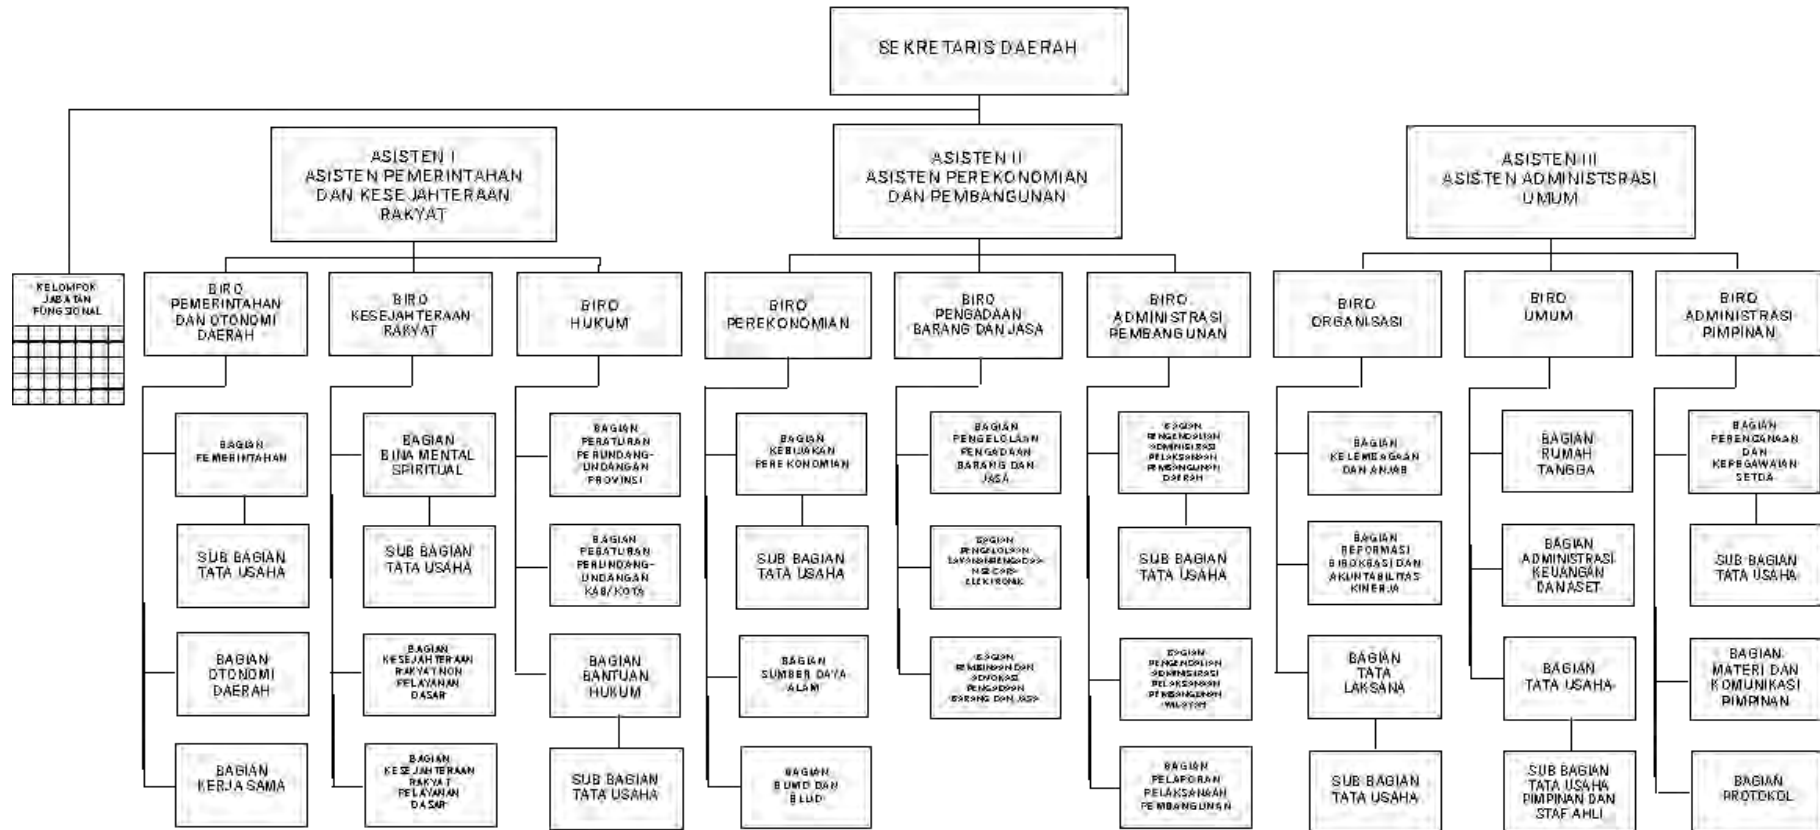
SEKRETARIS DAERAH

ASISTEN I
ASISTEN PEMERINTAHAN DAN KESEJAHTERAAN RAKYAT

ASISTEN II
ASISTEN PEREKONOMIAN DAN PEMBANGUNAN

ASISTEN III
ASISTEN ADMINISTSRASI UMUM

KELOMPOK JABATAN FUNGSIONAL

BIRO PEMERINTAHAN DAN OTONOMI DAERAH

BAGIAN PEMERINTAHAN

SUB BAGIAN TATA USAHA

BAGIAN OTONOMI DAERAH

BAGIAN KERJA SAMA

BIRO KESEJAHTERAAN RAKYAT

BAGIAN BINA MENTAL SPIRITUAL

SUB BAGIAN TATA USAHA

BAGIAN KESEJAHTERAAN RAKYAT NON PELAYANAN DASAR

BAGIAN KESEJAHTERAAN RAKYAT PELAYANAN DASAR

BIRO HUKUM

BAGIAN PERATURAN PERUNDANG-UNDANGAN PROVINSI

BAGIAN PERATURAN PERUNDANG-UNDANGAN KAB/KOTA

BAGIAN BANTUAN HUKUM

SUB BAGIAN TATA USAHA

BIRO PEREKONOMIAN

BAGIAN KEBIJAKAN PEREKONOMIAN

SUB BAGIAN TATA USAHA

BAGIAN SUMBER DAYA ALAM

BAGIAN BUMD DAN BLUD

BIRO PENGADAAN BARANG DAN JASA

BAGIAN PENGELOLAAN PENGADAAN BARANG DAN JASA

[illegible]

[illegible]

BIRO ADMINISTRASI PEMBANGUNAN

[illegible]

SUB BAGIAN TATA USAHA

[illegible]

BAGIAN PELAPORAN PELAKSANAAN PEMBANGUNAN

BIRO ORGANISASI

BAGIAN KELEMBAGAAN DAN ANJAB

BAGIAN REFORMASI BIROKRASI DAN AKUNTABILITAS KINERJA

BAGIAN TATA LAKSANA

SUB BAGIAN TATA USAHA

BIRO UMUM

BAGIAN RUMAH TANGGA

BAGIAN ADMINISTRASI KEUANGAN DAN ASET

BAGIAN TATA USAHA

SUB BAGIAN TATA USAHA PIMPINAN DAN STAF AHLI

BIRO ADMINISTRASI PIMPINAN

BAGIAN PERENCANAAN DAN KEPEGAWAIAN SETDA

SUB BAGIAN TATA USAHA

BAGIAN MATERI DAN KOMUNIKASI PIMPINAN

BAGIAN PROTOKOL